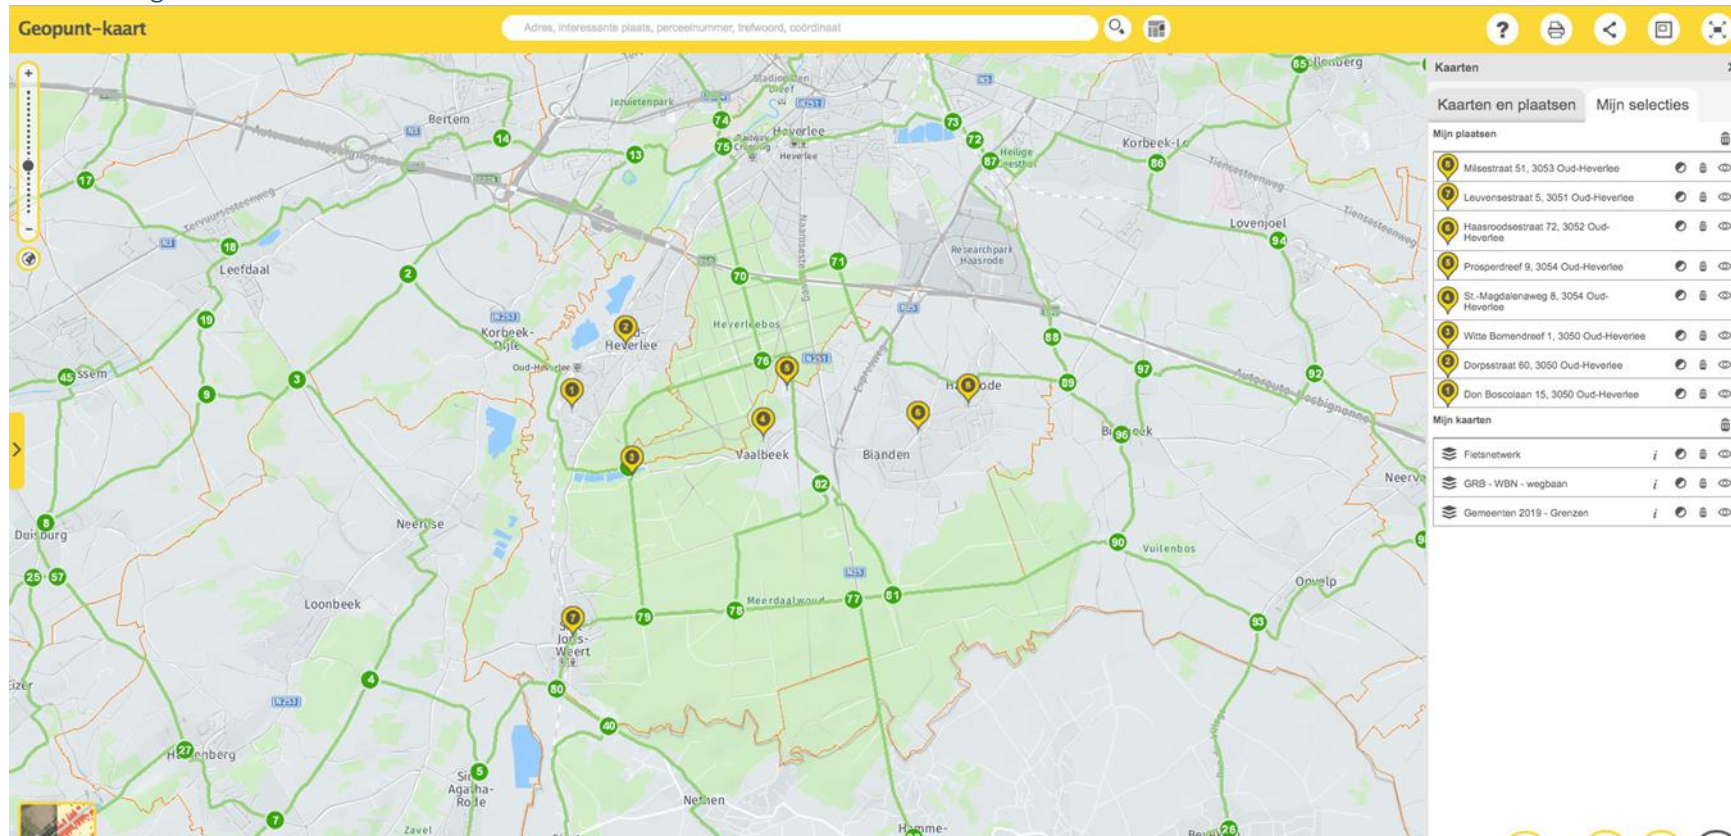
Geopunt-kaart

Adres, interessante plaats, perceelnummer, trefwoord, coördinaat

Kaarten

Kaarten en plaatsen | Mijn selecties

Mijn plaatsen

8 Milsestraat 51, 3053 Oud-Heverlee
7 Leuvensestraat 5, 3051 Oud-Heverlee
6 Haasroodsestraat 72, 3052 Oud-Heverlee
5 Prosperdreef 9, 3054 Oud-Heverlee
4 St.-Magdalenaweg 8, 3054 Oud-Heverlee
3 Witte Bomendreef 1, 3050 Oud-Heverlee
2 Dorpsstraat 60, 3050 Oud-Heverlee
1 Don Boscolaan 15, 3050 Oud-Heverlee

Mijn kaarten

Fietsnetwerk
GRB - WBN - wegbaan
Gemeenten 2019 - Grenzen

Bertem
Leefdaal
Korbeek-Dijle
Heverlee
Oud-Heverlee
Heverleebos
Vaalbeek
Blanden
Haasrode
Research park Haasrode
Lovenjoel
Korbeek-Lo
Neerijse
Duisburg
Loonbeek
Meerdaalwoud
Sint-Joris-Weert
Vuilenbos
Opvelp
Neervelp
Bierbeek
Hamme-
Nethen
Sint-Agatha-Rode
Zavel
Tervuursesteenweg
Tiensesteenweg
Jezuïetenpark
Heilige Geesthof
Naamsesteenweg
Autosnelweg
Huldenberg
Pellenberg
Essem